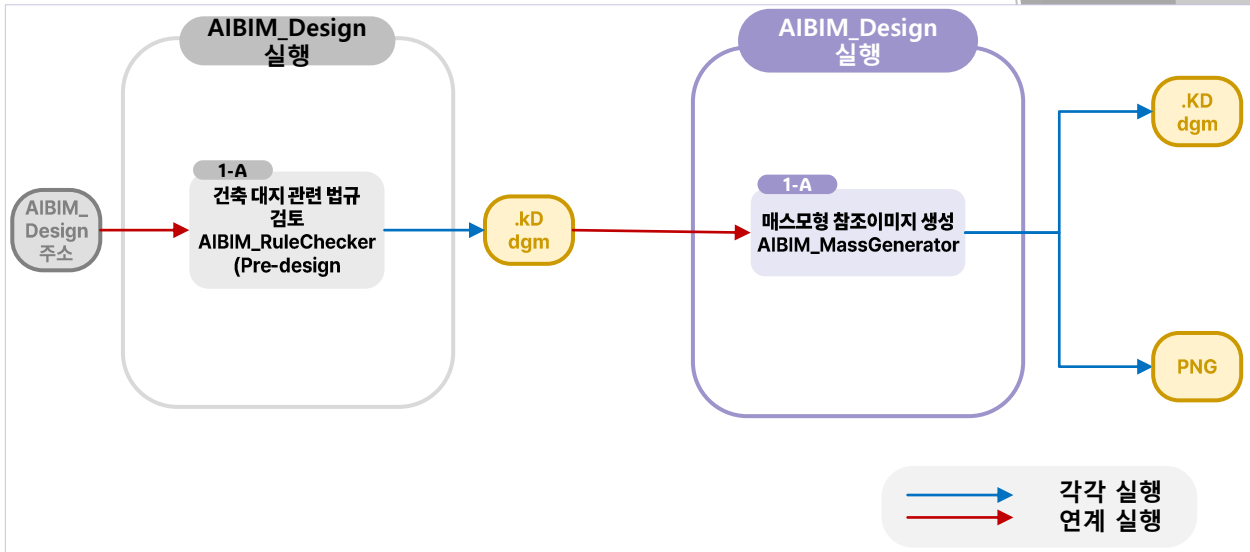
AIBIM_Design
실행

AIBIM_Design
주소

1-A
건축 대지 관련 법규 검토
AIBIM_RuleChecker
(Pre-design

.kD
dgm

AIBIM_Design
실행

1-A
매스모형 참조이미지 생성
AIBIM_MassGenerator

.KD
dgm

PNG

각각 실행
연계 실행